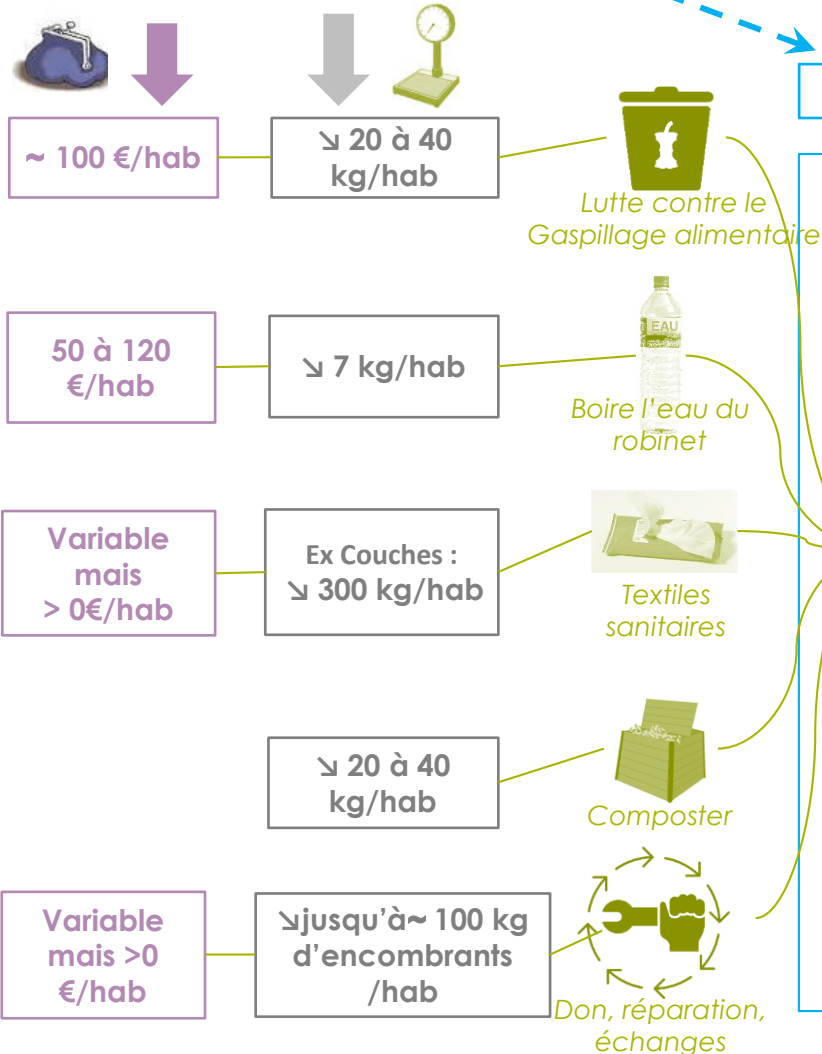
~ 100 €/hab

↘ 20 à 40 kg/hab

Lutte contre le Gaspillage alimentaire

50 à 120 €/hab

↘ 7 kg/hab

EAU

Boire l'eau du robinet

Variable mais > 0€/hab

Ex Couches : ↘ 300 kg/hab

Textiles sanitaires

↘ 20 à 40 kg/hab

Composter

Variable mais >0 €/hab

↘jusqu'à~ 100 kg d'encombrants /hab

Don, réparation, échanges